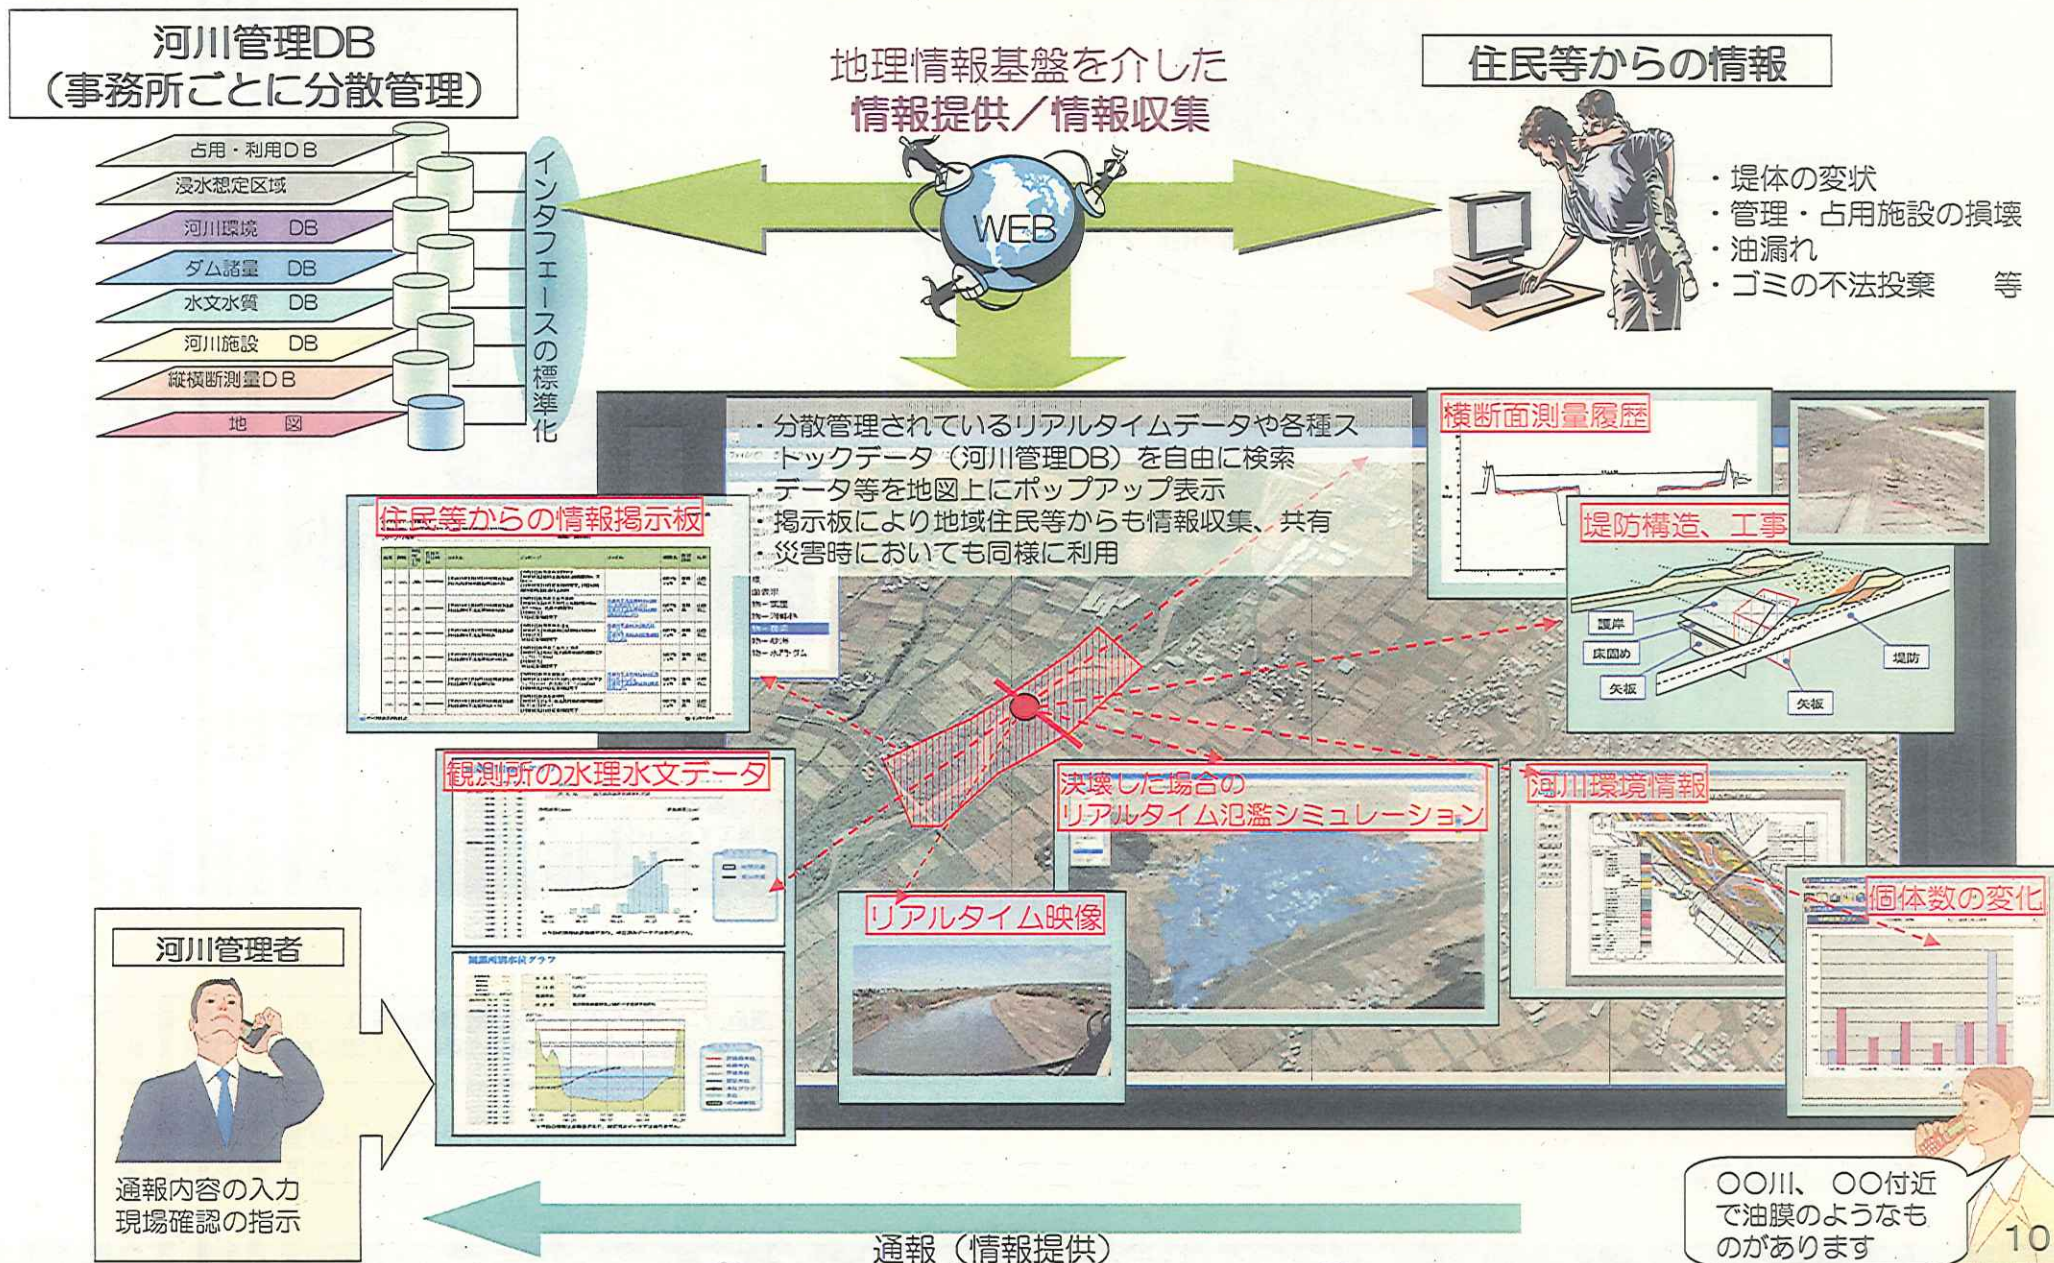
河川管理DB
（事務所ごとに分散管理）

占用・利用DB
浸水想定区域
河川環境　DB
ダム諸量　DB
水文水質　DB
河川施設　DB
縦横断測量DB
地　図

インタフェースの標準化

地理情報基盤を介した
情報提供／情報収集

WEB

住民等からの情報

・堤体の変状
・管理・占用施設の損壊
・油漏れ
・ゴミの不法投棄　等

・分散管理されているリアルタイムデータや各種ストックデータ（河川管理DB）を自由に検索
・データ等を地図上にポップアップ表示
・掲示板により地域住民等からも情報収集、共有
・災害時においても同様に利用

横断面測量履歴

堤防構造、工事

護岸
床固め
矢板
矢板
堤防

住民等からの情報掲示板

観測所の水理水文データ

決壊した場合の
リアルタイム氾濫シミュレーション

河川環境情報

個体数の変化

リアルタイム映像

河川管理者

通報内容の入力
現場確認の指示

通報（情報提供）

○○川、○○付近で油膜のようなものがあります

10